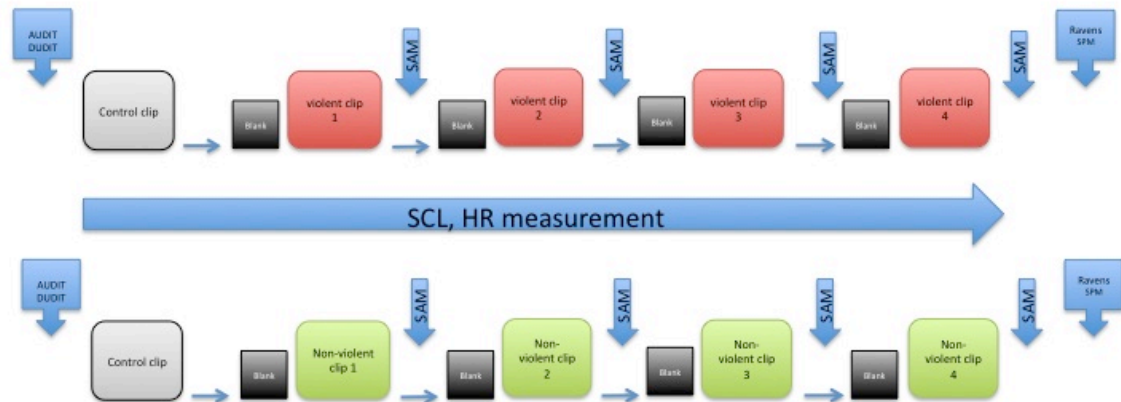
AUDIT
DUDIT

Control clip

Blank

violent clip
1

SAM

Blank

violent clip
2

SAM

Blank

violent clip
3

SAM

Blank

violent clip
4

SAM

Ravens
SPM

SCL, HR measurement

AUDIT
DUDIT

Control clip

Blank

Non-violent
clip 1

SAM

Blank

Non-
violent clip
2

SAM

Blank

Non-
violent clip
3

SAM

Blank

Non-
violent clip
4

SAM

Ravens
SPM